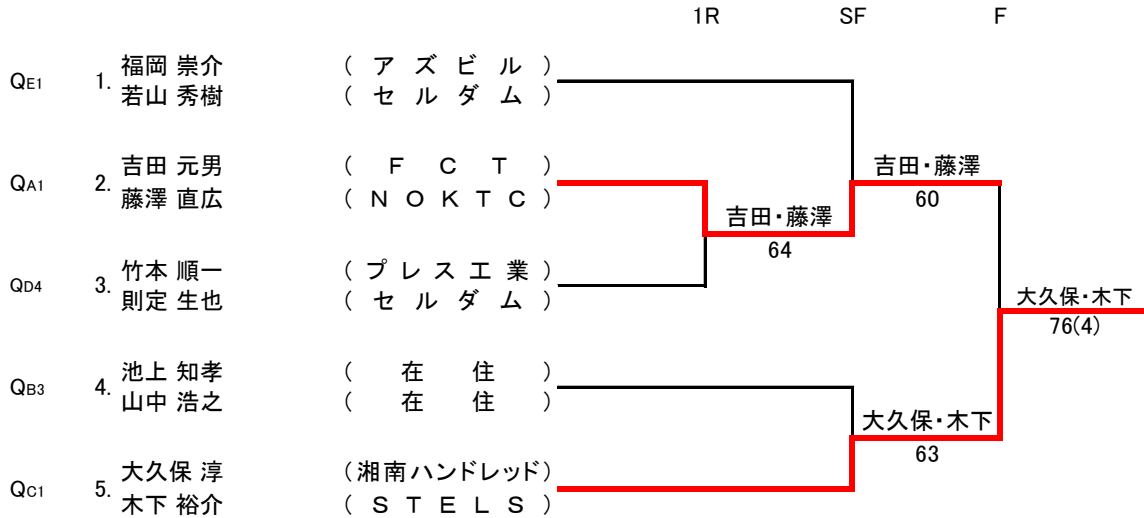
1R SF F

QE1 1. 福岡 崇介 （ アズビル ）
若山 秀樹 （ セルダム ）

QA1 2. 吉田 元男 （ FCT ）
藤澤 直広 （ NOKTC ）

QD4 3. 竹本 順一 （ プレス工業 ）
則定 生也 （ セルダム ）

QB3 4. 池上 知孝 （ 在住 ）
山中 浩之 （ 在住 ）

QC1 5. 大久保 淳 （湘南ハンドレッド）
木下 裕介 （ STELS ）

吉田・藤澤
64

吉田・藤澤
60

大久保・木下
63

大久保・木下
76(4)